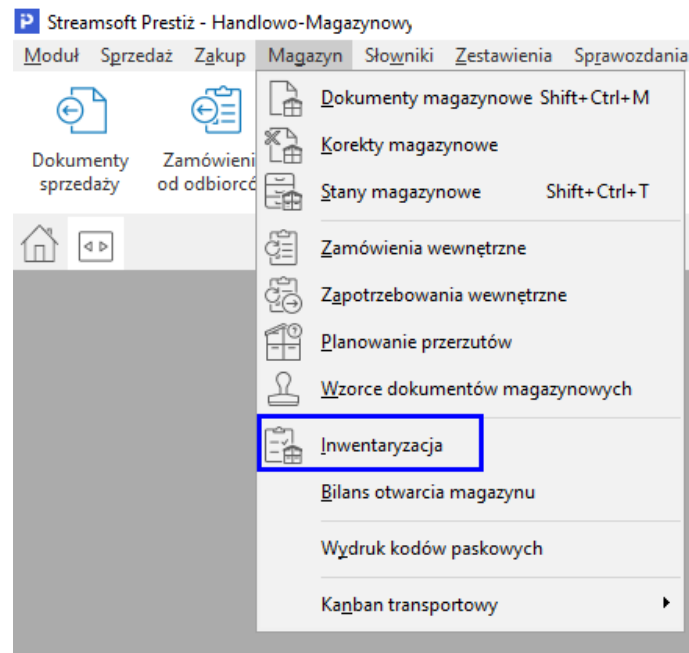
P Streamsoft Prestiż - Handlowo-Magazynowy

Moduł Sprzedaż Zakup Magazyn Słowniki Zestawienia Sprawozdania

Dokumenty sprzedaży

Zamówieni od odbiorcó

Dokumenty magazynowe Shift+Ctrl+M

Korekty magazynowe

Stany magazynowe Shift+Ctrl+T

Zamówienia wewnętrzne

Zapotrzebowania wewnętrzne

Planowanie przerzutów

Wzorce dokumentów magazynowych

Inwentaryzacja

Bilans otwarcia magazynu

Wydruk kodów paskowych

Kanban transportowy